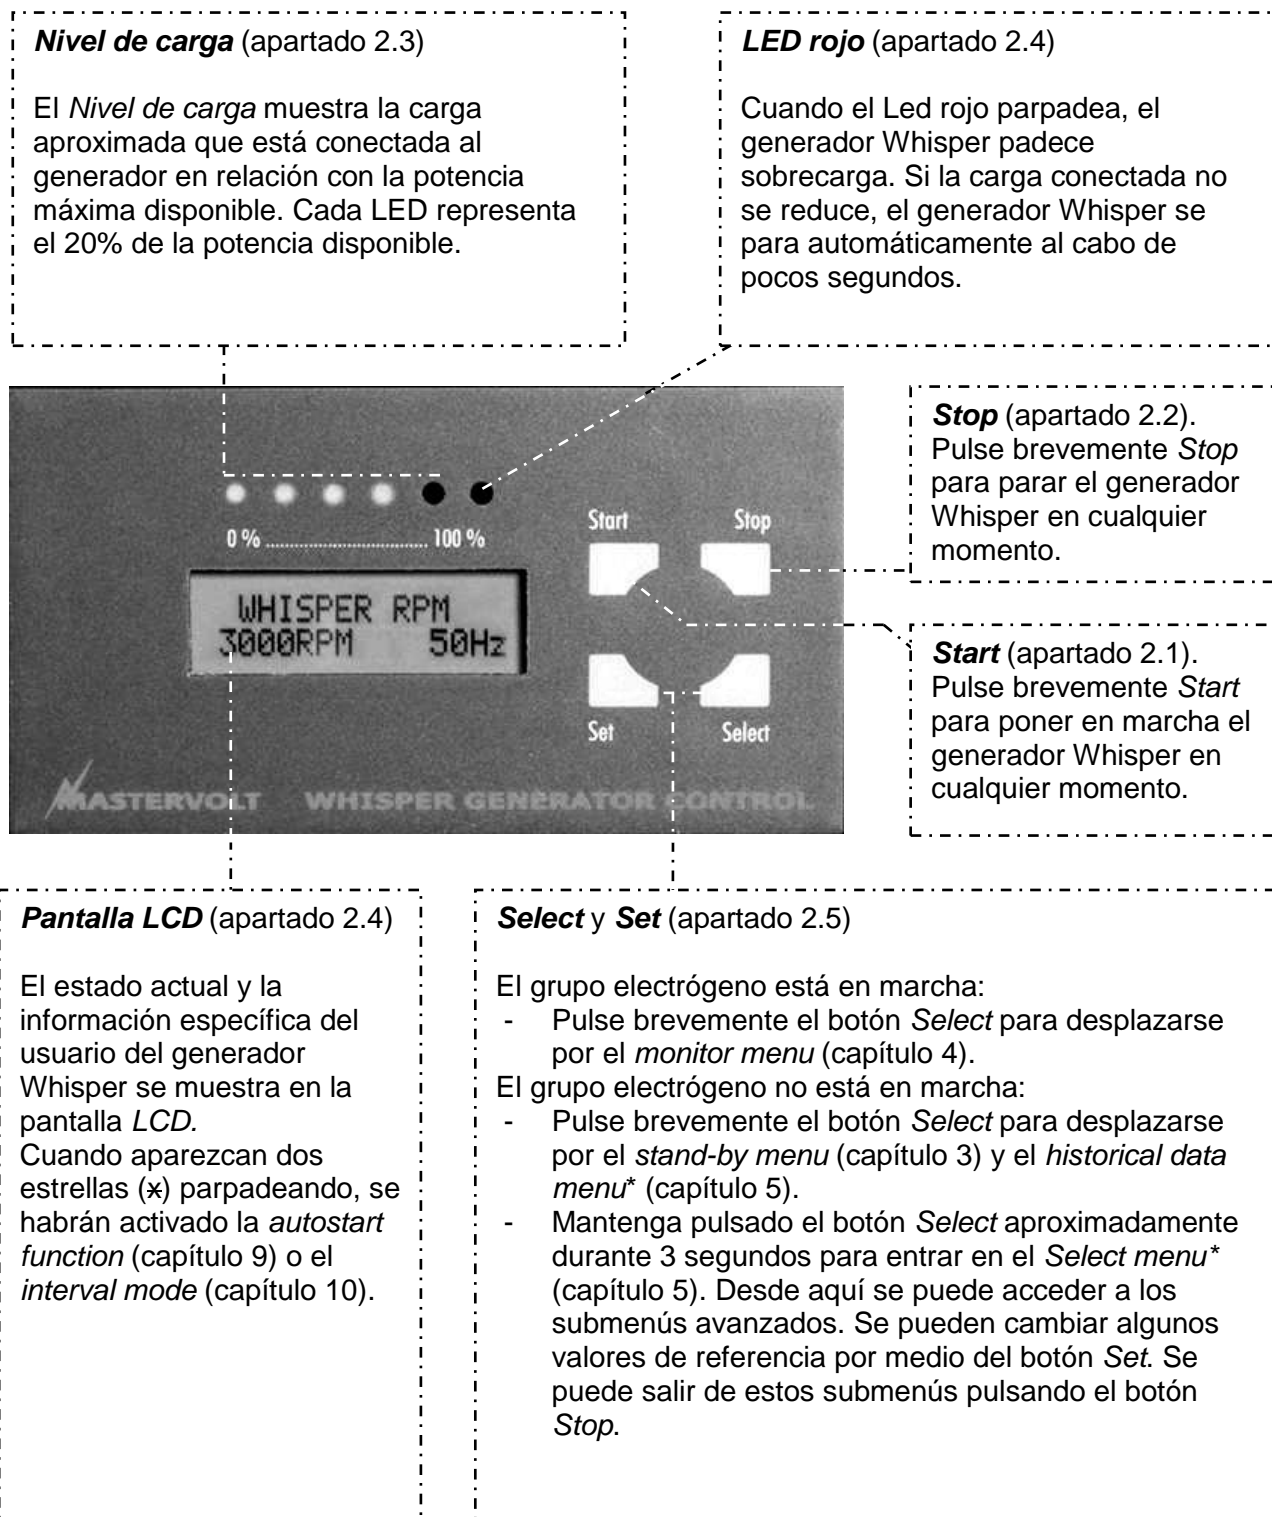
Nivel de carga (apartado 2.3)

El Nivel de carga muestra la carga aproximada que está conectada al generador en relación con la potencia máxima disponible. Cada LED representa el 20% de la potencia disponible.

LED rojo (apartado 2.4)

Cuando el Led rojo parpadea, el generador Whisper padece sobrecarga. Si la carga conectada no se reduce, el generador Whisper se para automáticamente al cabo de pocos segundos.

0 % ............................ 100 %

Start

Stop

WHISPER RPM
3000RPM 50Hz

Set

Select

MASTERVOLT WHISPER GENERATOR CONTROL

Stop (apartado 2.2). Pulse brevemente Stop para parar el generador Whisper en cualquier momento.

Start (apartado 2.1). Pulse brevemente Start para poner en marcha el generador Whisper en cualquier momento.

Pantalla LCD (apartado 2.4)

El estado actual y la información específica del usuario del generador Whisper se muestra en la pantalla LCD.
Cuando aparezcan dos estrellas (⁎) parpadeando, se habrán activado la autostart function (capítulo 9) o el interval mode (capítulo 10).

Select y Set (apartado 2.5)

El grupo electrógeno está en marcha:
- Pulse brevemente el botón Select para desplazarse por el monitor menu (capítulo 4).
El grupo electrógeno no está en marcha:
- Pulse brevemente el botón Select para desplazarse por el stand-by menu (capítulo 3) y el historical data menu* (capítulo 5).
- Mantenga pulsado el botón Select aproximadamente durante 3 segundos para entrar en el Select menu* (capítulo 5). Desde aquí se puede acceder a los submenús avanzados. Se pueden cambiar algunos valores de referencia por medio del botón Set. Se puede salir de estos submenús pulsando el botón Stop.